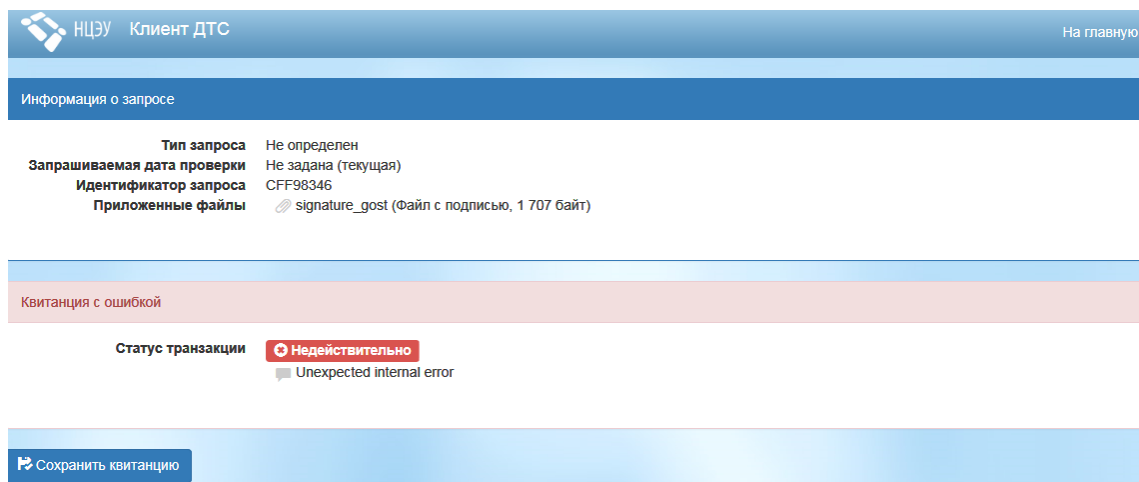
НЦЭУ Клиент ДТС

На главную

Информация о запросе

| | |
|---|---|
| Тип запроса | Не определен |
| Запрашиваемая дата проверки | Не задана (текущая) |
| Идентификатор запроса | CFF98346 |
| Приложенные файлы | signature_gost (Файл с подписью, 1 707 байт) |

Квитанция с ошибкой

Статус транзакции Недействительно

Unexpected internal error

Сохранить квитанцию